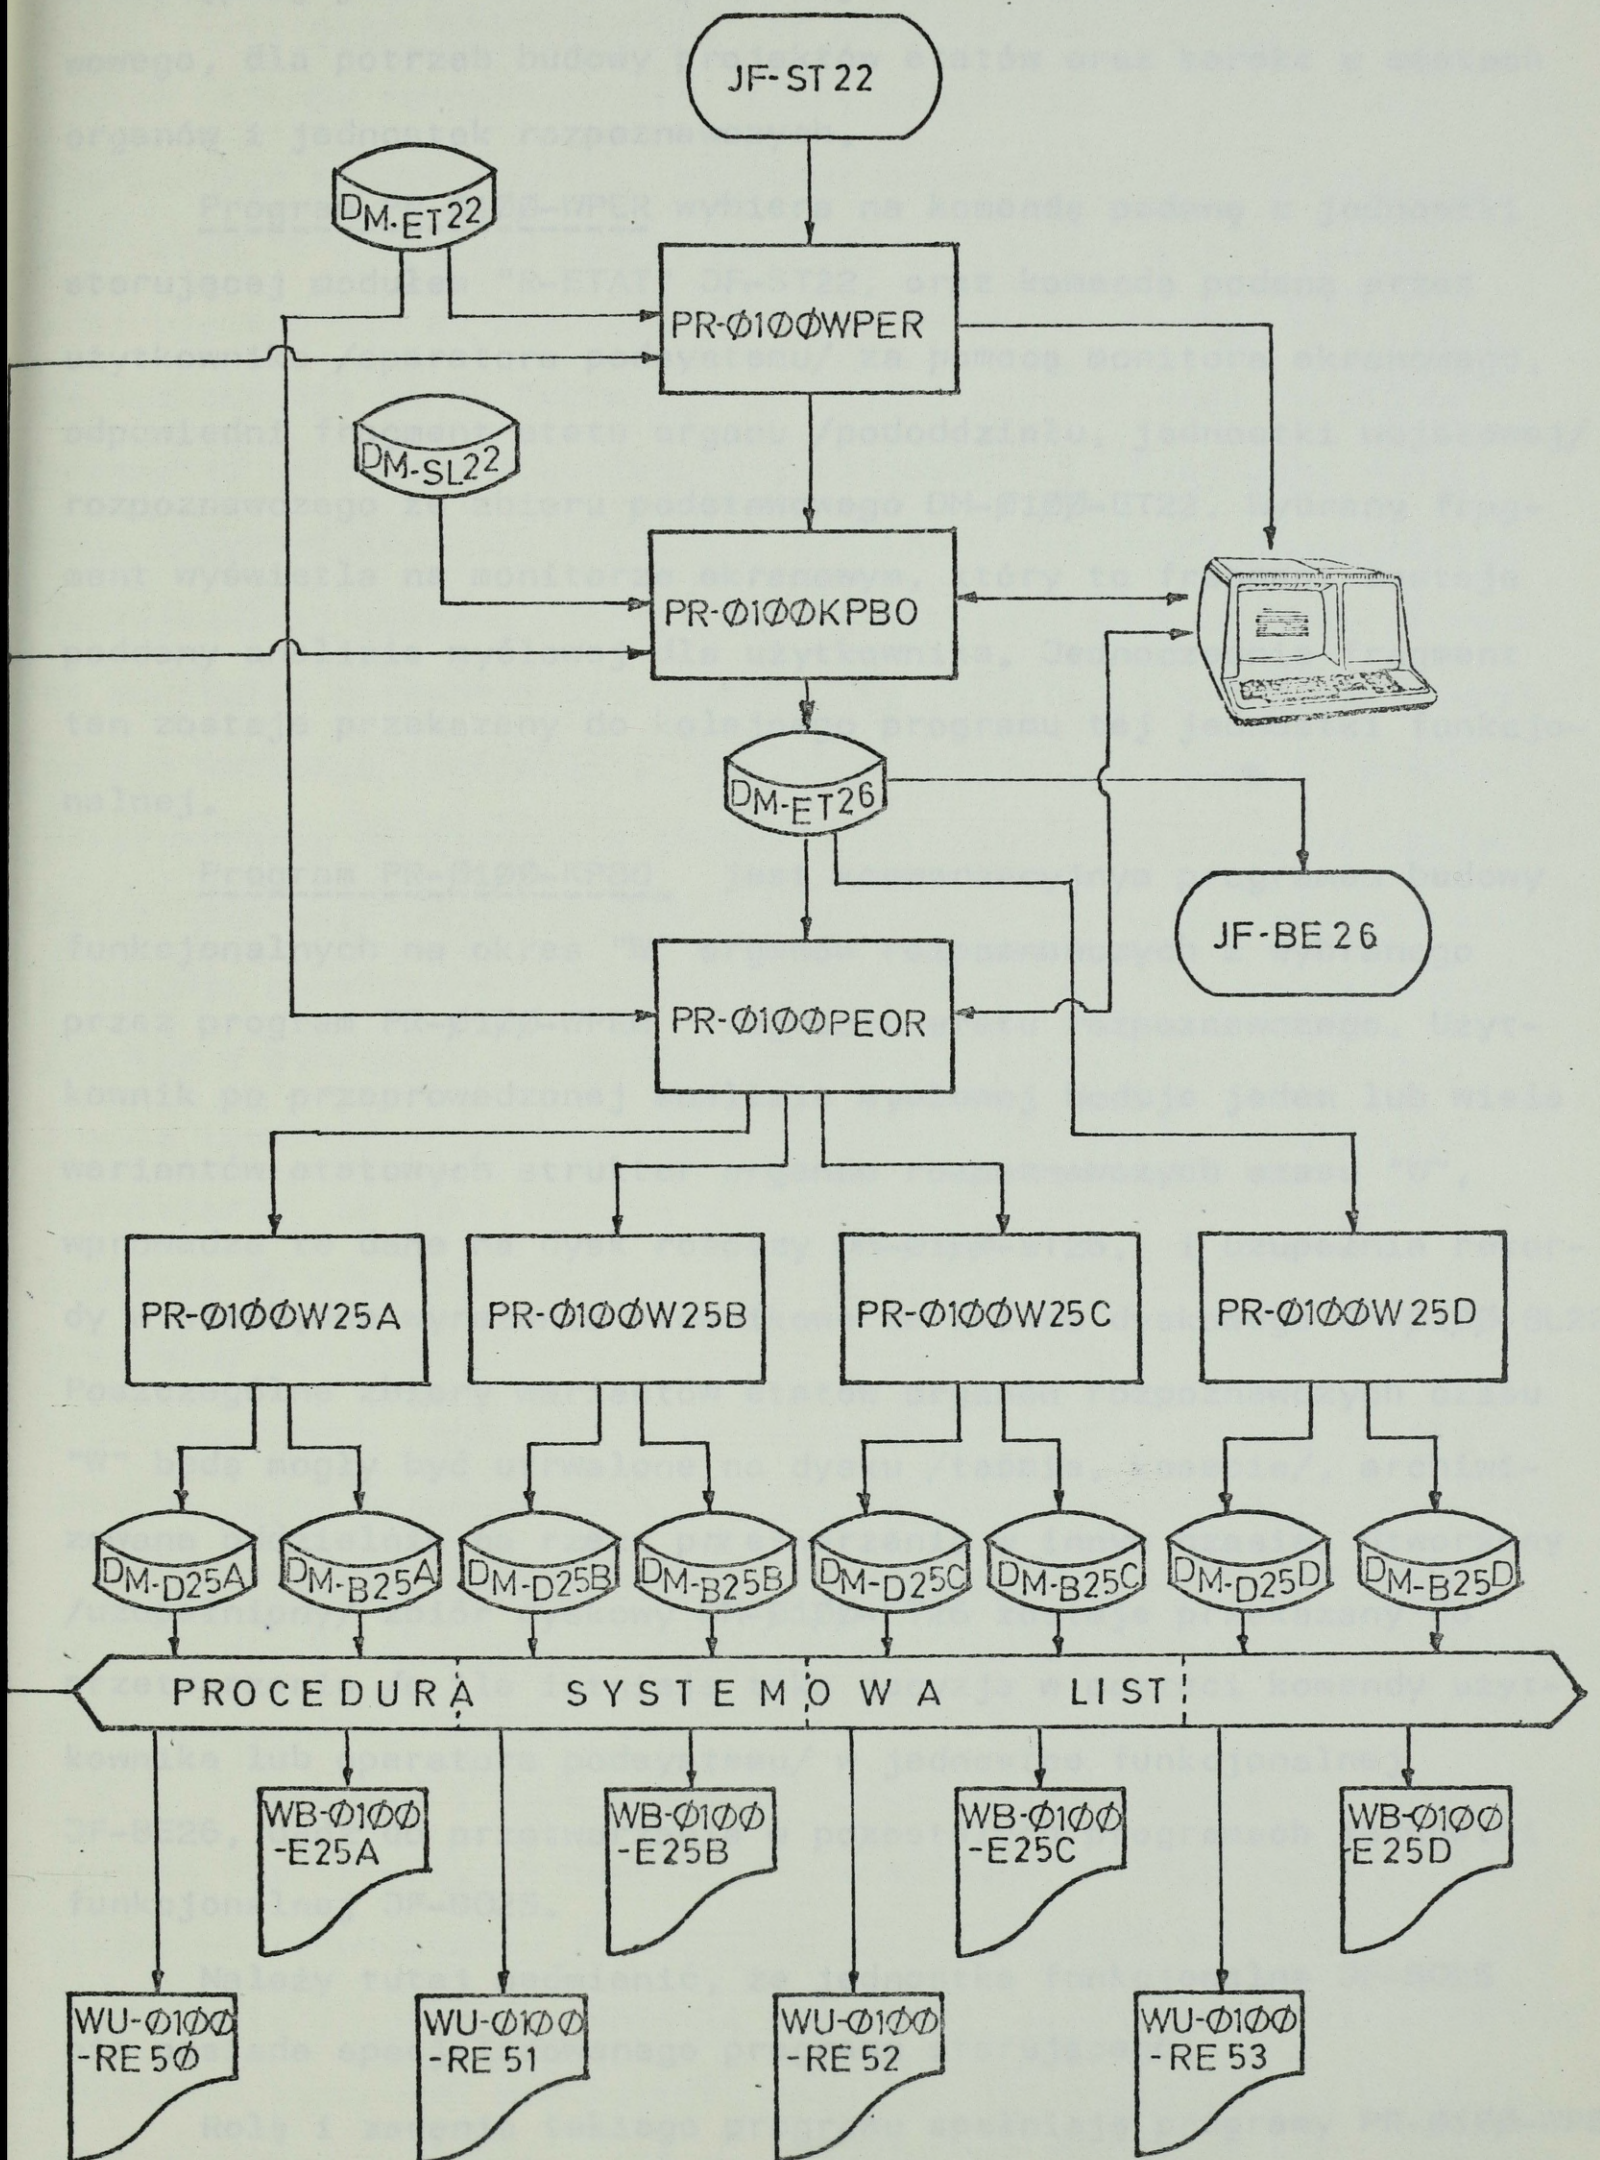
JF-ST22

DM-ET22

PR-Ø1ØØWPER

DM-SL22

PR-Ø1ØØKPBO

DM-ET26

JF-BE26

PR-Ø1ØØPEOR

PR-Ø1ØØW25A

PR-Ø1ØØW25B

PR-Ø1ØØW25C

PR-Ø1ØØW25D

DM-D25A

DM-B25A

DM-D25B

DM-B25B

DM-D25C

DM-B25C

DM-D25D

DM-B25D

PROCEDURA SYSTEMOWA LIST

WB-Ø1ØØ -E25A

WB-Ø1ØØ -E25B

WB-Ø1ØØ -E25C

WB-Ø1ØØ -E25D

WU-Ø1ØØ -RE5Ø

WU-Ø1ØØ -RE51

WU-Ø1ØØ -RE52

WU-Ø1ØØ -RE53